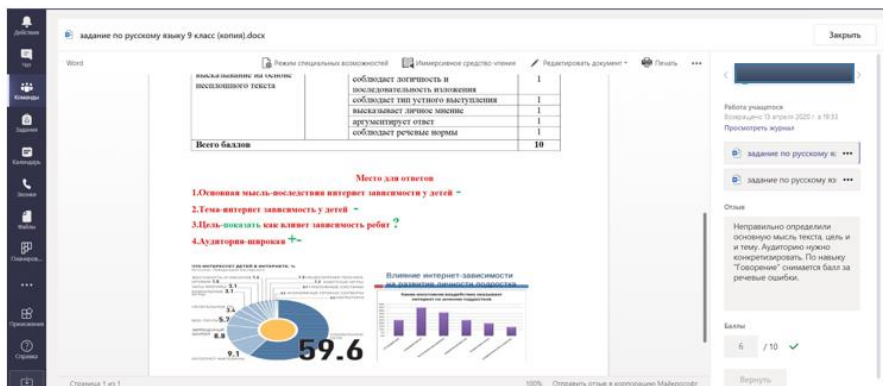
Действия
Чат
Команды
Задания
Календарь
Звонки
Файлы
Планиров...
...
Приложения
Справка

задание по русскому языку 9 класс (копия).docx

Закрыть

Word

Режим специальных возможностей
Иммерсивное средство чтения
Редактировать документ
Печать
...

| высказывание на основе исходного текста | соблюдает логичность и последовательность изложения | 1 |
|---|---|---|
| | соблюдает тип устного выступления | 1 |
| | высказывает личное мнение | 1 |
| | аргументирует ответ | 1 |
| | соблюдает речевые нормы | 1 |
| Всего баллов | | 10 |

Место для ответов

1.Основная мысль-последствия интернет зависимости у детей -

2.Тема-интернет зависимость у детей -

3.Цель-показать как влияет зависимость ребят ?

4.Аудитория-широкая +-

Влияние интернет-зависимости на развитие личности подростка

59.6

9.1

Страница 1 из 1

100%

Отправить отзыв в корпорацию Майкрософт

Работа учащегося
Возвращено 13 апреля 2020 г. в 19:33
Просмотреть журнал

задание по русскому яз ...

задание по русскому яз ...

Отзыв

Неправильно определили основную мысль текста, цель и и тему. Аудиторию нужно конкретизировать. По навыку "Говорение" снимается балл за речевые ошибки.

Баллы

6 /10

Вернуть